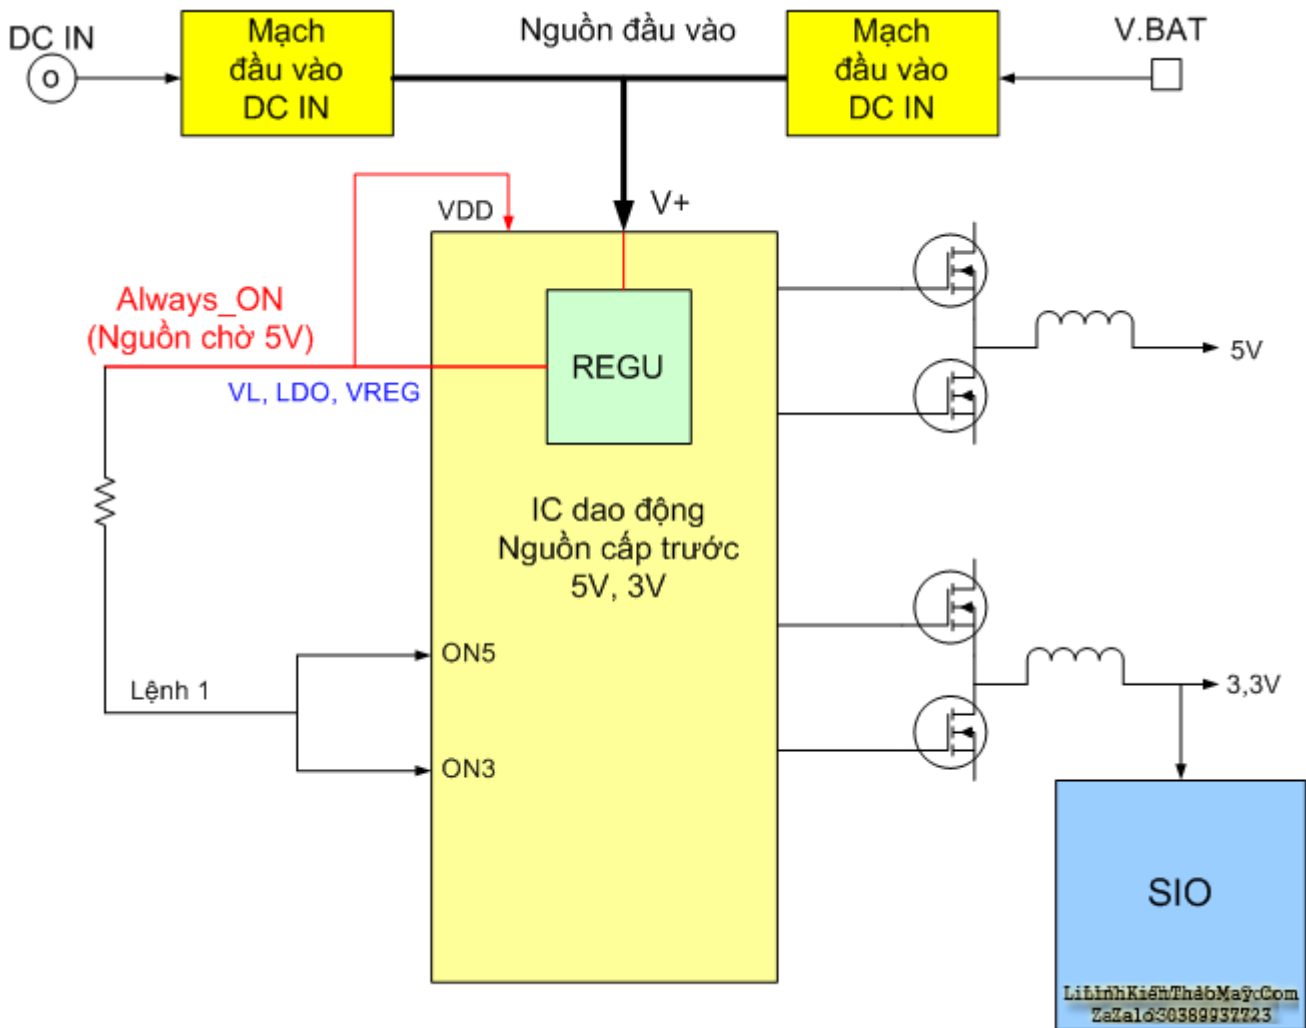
DC IN
o
Mạch đầu vào DC IN
Nguồn đầu vào
Mạch đầu vào DC IN
V.BAT
VDD
V+
Always_ON
(Nguồn chờ 5V)
REGU
VL, LDO, VREG
5V
IC dao động
Nguồn cấp trước
5V, 3V
ON5
Lệnh 1
ON3
3,3V
SIO
LinhKienThaoMay.Com
Zalo 0389937723